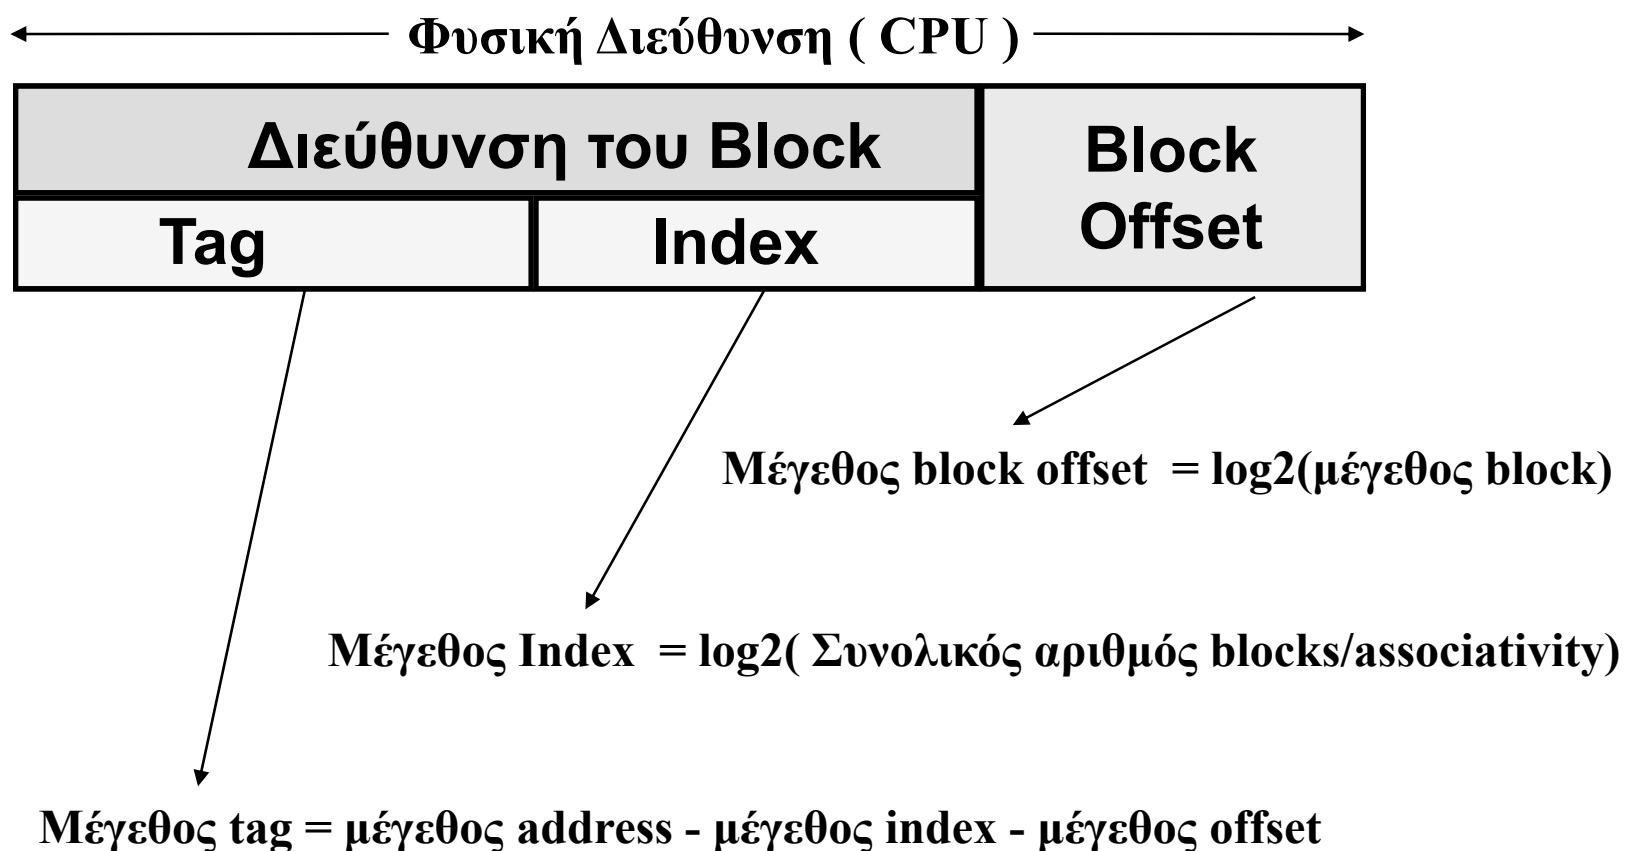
Φυσική Διεύθυνση ( CPU )

Διεύθυνση του Block

Tag

Index

Block Offset

Μέγεθος block offset = log2(μέγεθος block)

Μέγεθος Index = log2( Συνολικός αριθμός blocks/associativity)

Μέγεθος tag = μέγεθος address - μέγεθος index - μέγεθος offset